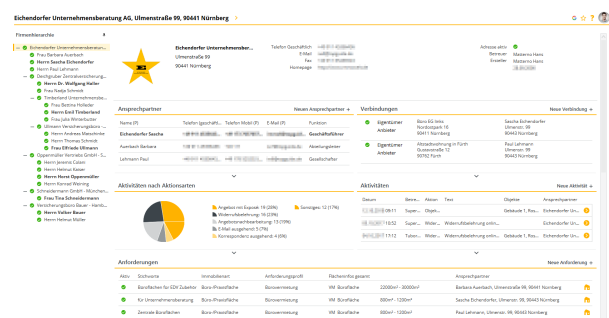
Eichendorfer Unternehmensberatung AG, Ulmenstraße 99, 90441 Nürnberg

Firmenhierarchie

Eichendorfer Unternehmensberatun...
Frau Barbara Auerbach
Herr Sascha Eichendorfer
Herr Paul Lehmann
Dreilgruber Zentralversicherung...
Herrn Dr. Wolfgang Hofer
Frau Nadja Schmidt
Timberland Unternehmensber...
Frau Bettina Hollader
Herrn Emil Timberland
Frau Julia Winterbutter
Ulmann Versicherungsbüro -...
Herrn Andreas Marschner
Herrn Thomas Schmidt
Frau Elfriede Ulmann
Oppermüller Fernrede GmbH - S...
Herrn Jannete Cohen
Herrn Helmut Kaiser
Herrn Horst Oppermüller
Herrn Konrad Wering
Schneidermann GmbH - München...
Frau Tina Schneidermann
Versicherungsbüro Esser - Herb...
Herrn Volker Bauer
Herrn Helmut Müller

Eichendorfer Unternehmensber...
Ulmenstraße 99
90441 Nürnberg

Telefon Geschäftlich
E-Mail
Fax
Homepage

Adresse aktiv
Betreuer: Mattenro Hans
Ersteller: Mattenro Hans

Ansprechpartner
Neuer Ansprechpartner

| Name (P) | Telefon (geschäftl... | Telefon Mobil (P) | E-Mail (P) | Funktion |
|---|---|---|---|---|
| Eichendorfer Sascha | | | | Geschäftsführer |
| Auerbach Barbara | | | | Abteilungsleiter |
| Lehmann Paul | | | | Gesellschafter |

Verbindungen
Neue Verbindung

| | | | |
|---|---|---|---|
| Eigentümer Anbieter | Büro EG links Nordostpark 16 90411 Nürnberg | | Sascha Eichendorfer Ulmenstr. 99 90443 Nürnberg |
| Eigentümer Anbieter | Abstandswohnung in Fürth Gustavstraße 12 90762 Fürth | | Paul Lehmann Ulmenstr. 99 90443 Nürnberg |

Aktivitäten nach Aktionsarten

Angebot mit Exposé: 19 (20%)
Widerrufsbelehrung: 19 (20%)
Angebotswiderrufsbelehrung: 13 (15%)
E-Mail ausgehend: 5 (7%)
Korrespondenz ausgehend: 4 (5%)
Sonstiges: 12 (16%)

Aktivitäten
Neue Aktivität

| Datum | Betrei... | Aktion | Text | Objekt | Ansprechpartner |
|---|---|---|---|---|---|
| | 09:11 | Superm... | Objekt... | Gebäude 1, Res... | Eichendorfer ... |
| | 10:53 | Widerr... | Widerrufsbelehrung onlin... | | Eichendorfer ... |
| | 10:53 | Widerr... | Widerrufsbelehrung onlin... | Gebäude 1, Res... | Eichendorfer ... |

Anforderungen
Neue Anforderung

| Aktiv | Suchworte | Immobilienart | Anforderungsprofil | Flächenvorgabe gesamt | Ansprechpartner |
|---|---|---|---|---|---|
| | Büroflächen für EDV Zulieferer | Büro-/Praxisfläche | Büroanmietung | VM: Bürofläche | 2200m² - 3800m² | Barbara Auerbach, Ulmenstraße 99, 90441 Nürnberg |
| | Für Unternehmensberatung | Büro-/Praxisfläche | Büroanmietung | VM: Bürofläche | 600m² - 1200m² | Sascha Eichendorfer, Ulmenstr. 99, 90443 Nürnberg |
| | Zentrale Büroflächen | Büro-/Praxisfläche | Büroanmietung | VM: Bürofläche | 800m² - 1200m² | Paul Lehmann, Ulmenstr. 99, 90443 Nürnberg |